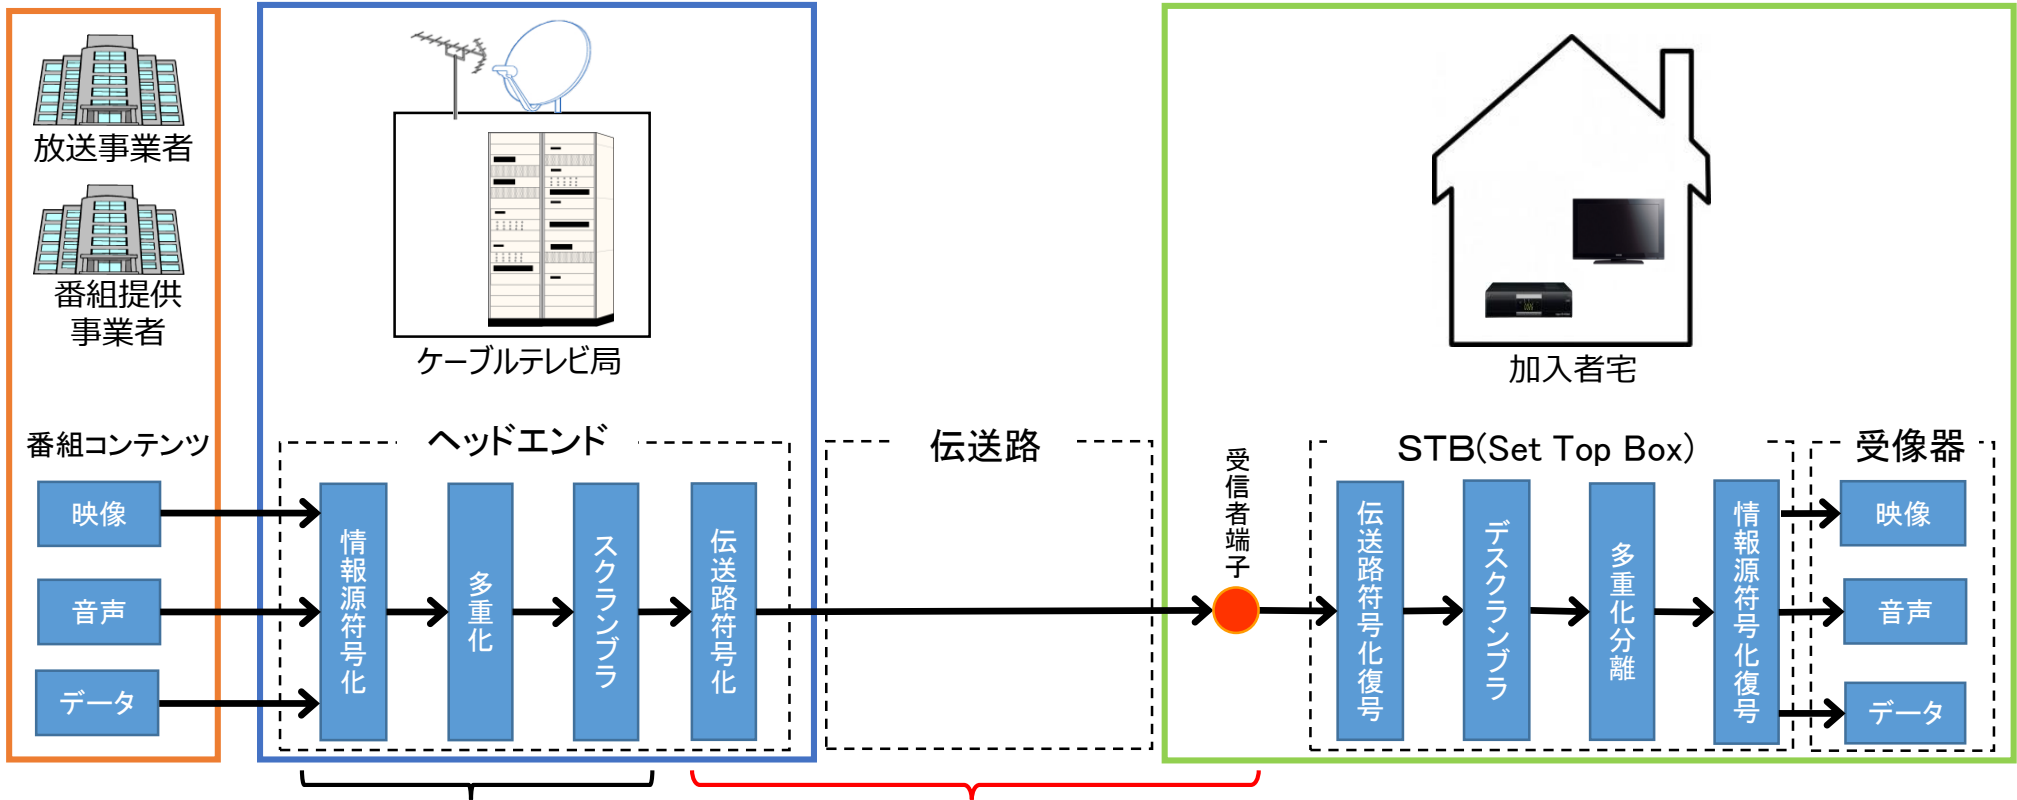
放送事業者

番組提供事業者

番組コンテンツ

映像

音声

データ

ケーブルテレビ局

ヘッドエンド

情報源符号化

多重化

スクランブラ

伝送路符号化

伝送路

加入者宅

受信者端子

STB(Set Top Box)

伝送路符号化復号

デスクランブラ

多重化分離

情報源符号化復号

受像器

映像

音声

データ